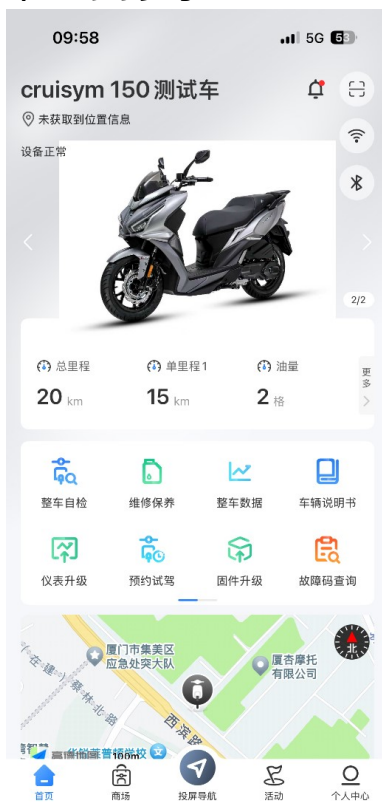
09:58

5G 58

cruisym 150 测试车

未获取到位置信息

设备正常

2/2

总里程
20 km

单里程1
15 km

油量
2 格

更多

整车自检

维修保养

整车数据

车辆说明书

仪表升级

预约试驾

固件升级

故障码查询

厦门市集美区应急处突大队

厦杏摩托有限公司

在建

蔡林北路

西滨路

100m

北

首页

商场

投屏导航

活动

个人中心